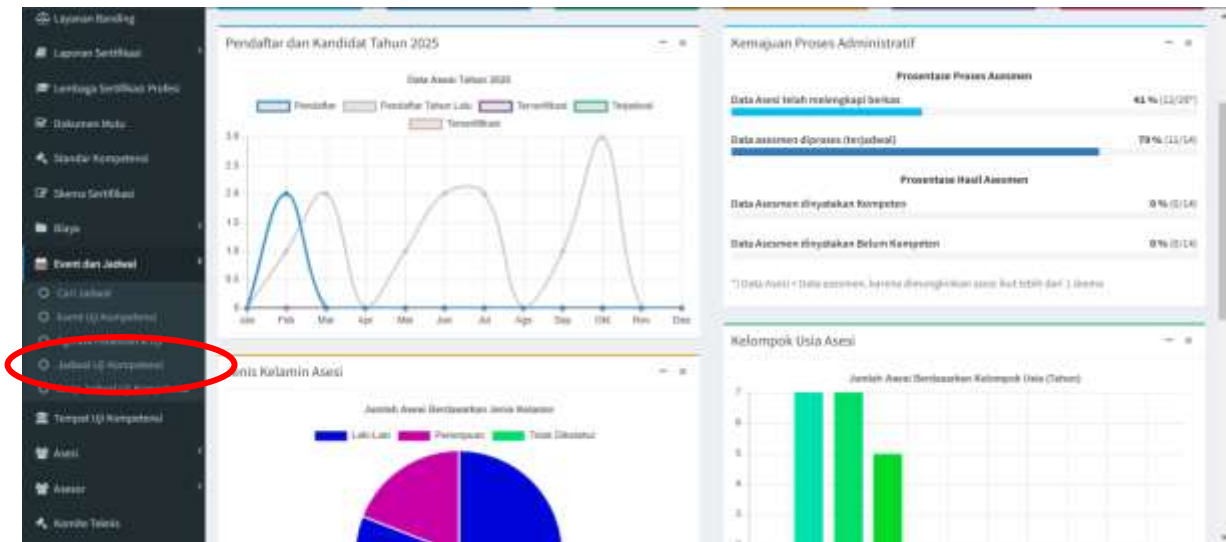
Layanan Banding
Laporan Sertifikasi
Lembaga Sertifikasi Profesi
Dokumen Mutu
Standar Kompetensi
Skema Sertifikasi
Biaya
Event dan Jadwal
Cari Jadwal
Event Uji Kompetensi
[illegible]
Jadwal Uji Kompetensi
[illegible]
Tempat Uji Kompetensi
Asesi
Asesor
Komite Teknis

Pendaftar dan Kandidat Tahun 2025
Data Asesi Tahun 2025
Pendaftar
Pendaftar Tahun Lalu
Tersertifikasi
Terjadwal
Tersertifikasi
3.0
2.5
2.0
1.5
1.0
0.5
0
Jan Feb Mar Apr May Jun Jul Aug Sep Okt Nov Des

Jenis Kelamin Asesi
Jumlah Asesi Berdasarkan Jenis Kelamin
Laki-Laki
Perempuan
Tidak Diketahui

Kemajuan Proses Administratif
Prosentase Proses Asesmen
Data Asesi telah melengkapi berkas 61 % (12/20*)
Data asesmen diproses (terjadwal) 79 % (11/14)
Prosentase Hasil Asesmen
Data Asesmen dinyatakan Kompeten 0 % (0/14)
Data Asesmen dinyatakan Belum Kompeten 0 % (0/14)
*) Data Asesi ≠ Data asesmen, karena dimungkinkan asesi ikut lebih dari 1 skema

Kelompok Usia Asesi
Jumlah Asesi Berdasarkan Kelompok Usia (Tahun)
7
6
5
4
3